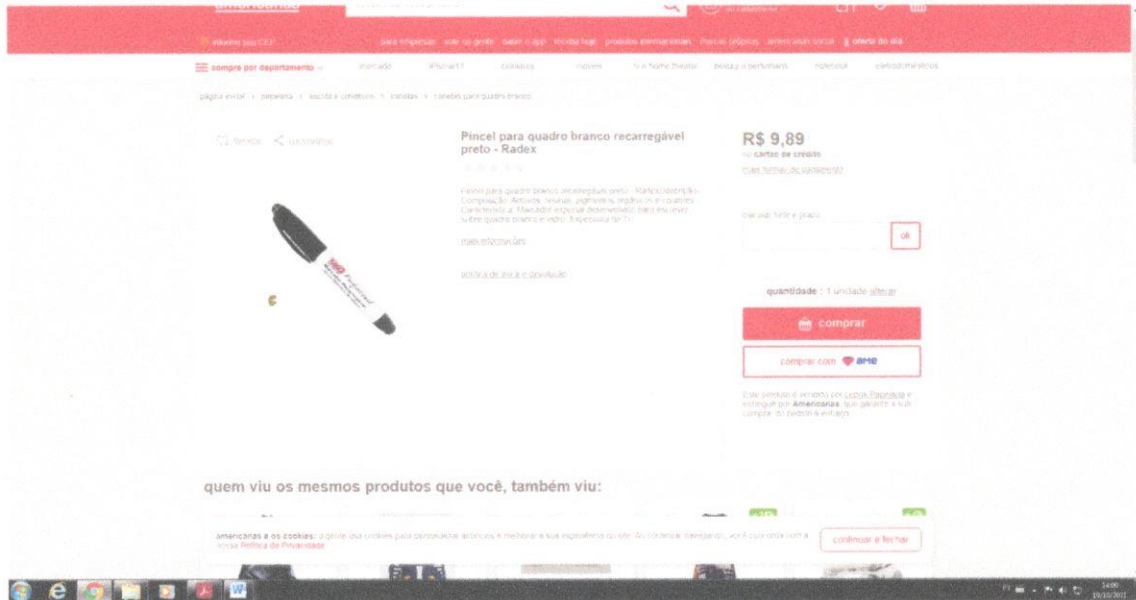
informe seu CEP

para empresas   vale-presente   baixe o app   moda hoje   produtos internacionais   marcas próprias   americanas social   oferta do dia

compre por departamento   mercado   iPhone 11   celulares   móveis   tv e home theater   beleza e perfumaria   notebook   eletrodomésticos

página inicial > papelaria > escrita e corretivos > canetas > caneta para quadro branco

favoritar   compartilhar

Pincel para quadro branco recarregável preto - Radex

Pincel para quadro branco recarregável preto - Radex Descrição: Composição: Acrílico, resinas, pigmentos, aditivos e solventes. Característica: Marcador especial desenvolvido para escrever sobre quadro branco e vidro. Espessura da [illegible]

mais informações

política de troca e devolução

R$ 9,89
no cartão de crédito
mais formas de pagamento

calcular frete e prazo

ok

quantidade : 1 unidade alterar

comprar

comprar com ame

Este produto é vendido por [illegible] e entregue por Americanas, que garante a sua compra, do pedido à entrega.

quem viu os mesmos produtos que você, também viu:

americanas e os cookies: a gente usa cookies para personalizar anúncios e melhorar a sua experiência no site. Ao continuar navegando, você concorda com a nossa Política de Privacidade.

continuar e fechar